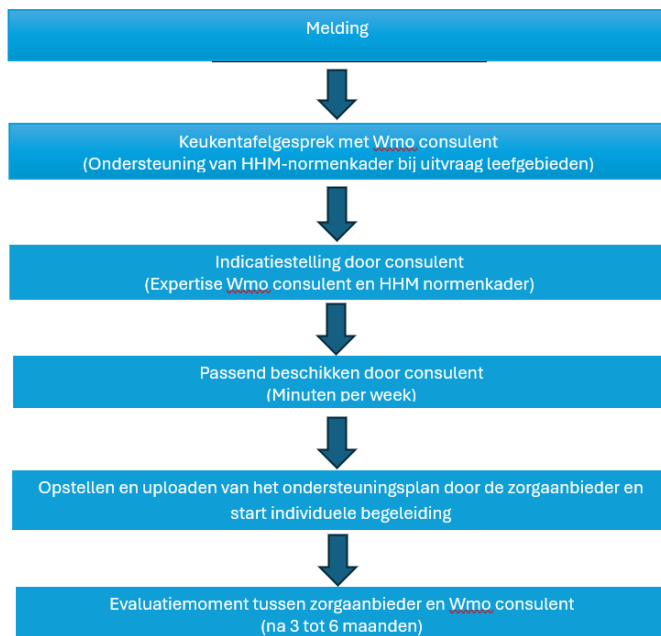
Melding

Keukentafelgesprek met Wmo consulent
(Ondersteuning van HHM-normenkader bij uitvraag leefgebieden)

Indicatiestelling door consulent
(Expertise Wmo consulent en HHM normenkader)

Passend beschikken door consulent
(Minuten per week)

Opstellen en uploaden van het ondersteuningsplan door de zorgaanbieder en start individuele begeleiding

Evaluatiemoment tussen zorgaanbieder en Wmo consulent
(na 3 tot 6 maanden)